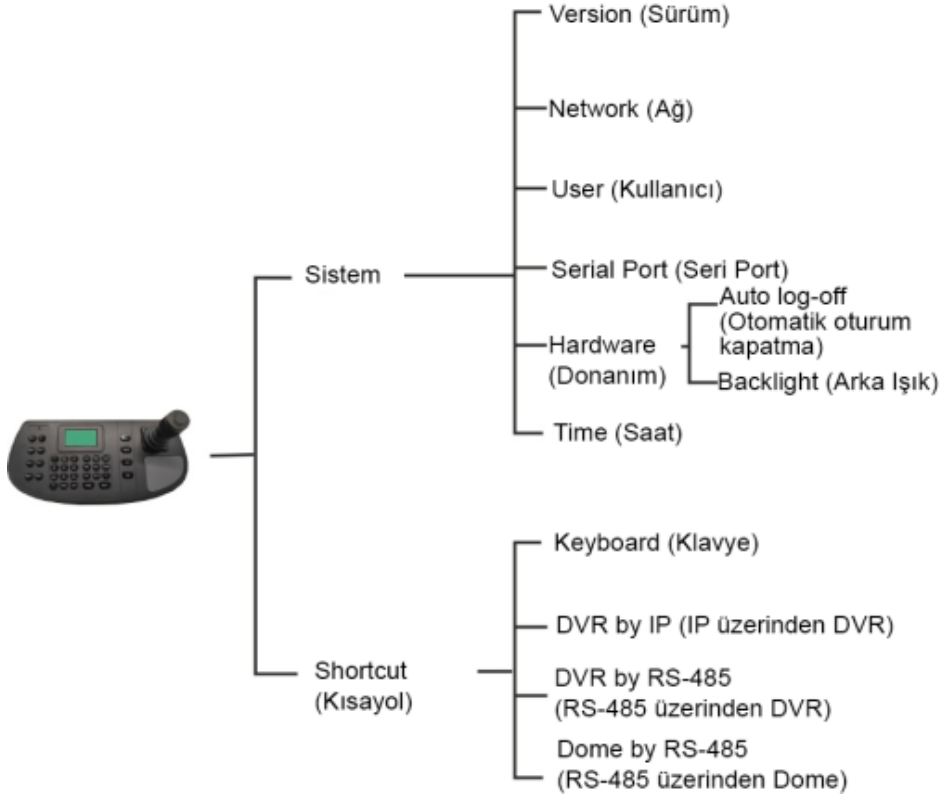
Sistem

Version (Sürüm)

Network (Ağ)

User (Kullanıcı)

Serial Port (Seri Port)

Hardware (Donanım)

Auto log-off (Otomatik oturum kapatma)

Backlight (Arka Işık)

Time (Saat)

Shortcut (Kısayol)

Keyboard (Klavye)

DVR by IP (IP üzerinden DVR)

DVR by RS-485 (RS-485 üzerinden DVR)

Dome by RS-485 (RS-485 üzerinden Dome)